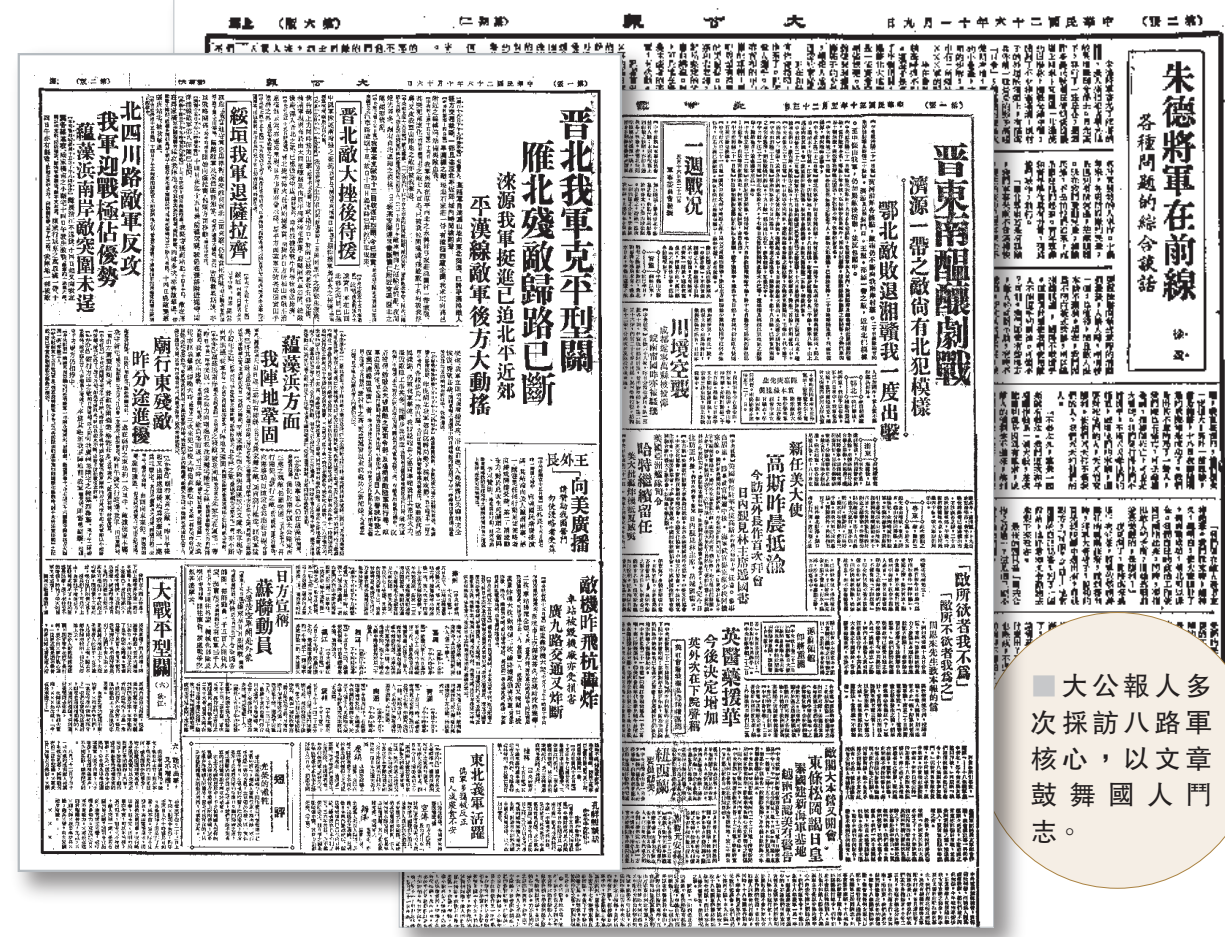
朱德將軍在前線
各種問題的綜合談話

晉東南醞釀劇戰
濟源一帶之敵尚有北犯模樣
鄂北敵收退湘贛我一度出擊

一週戰況

川境空戰

新任美大使
高斯昨晨抵渝

敵所欲者我不爲
敵所不欲者我爲之

英醫藥援華
今後決定增加

晉北我軍克平型關
雁北殘敵歸路已斷
淶源我軍挺進已迫北平近郊
平漢線敵軍後方大動搖

晉北敵大挫後待援

綏垣我軍退薩拉齊

北四川路敵軍反攻
我軍迎戰極佔優勢
蘊藻浜南岸敵突圍未逞

蘊藻浜方面
我陣地鞏固

王外長
向美廣播

廟行東殘敵
昨分途進擾

敵機昨飛杭轟炸
廣九路交通又炸斷

大戰平型關

日方宣傳
蘇聯動員

東北義軍活躍

大公報人多次採訪八路軍核心，以文章鼓舞國人鬥志。